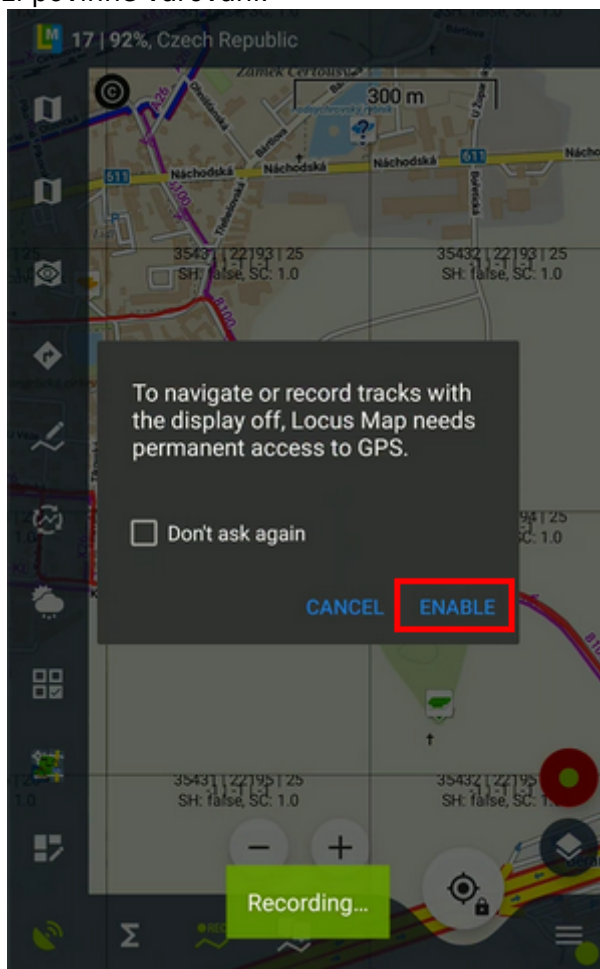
2. povinné varování:

17 | 92%, Czech Republic

Zámek Čertousy

300 m

Náchodská

Náchodská

511

Náchodská

Bártlova

Tlapákova

U Zámku

Bořetická

35431 | 22193 | 25
SH: false, SC: 1.0

35432 | 22193 | 25
SH: false, SC: 1.0

To navigate or record tracks with the display off, Locus Map needs permanent access to GPS.

Don't ask again

CANCEL

ENABLE

35431 | 22195 | 25
SH: false, SC: 1.0

35432 | 22195 | 25
SH: false, SC: 1.0

Recording...